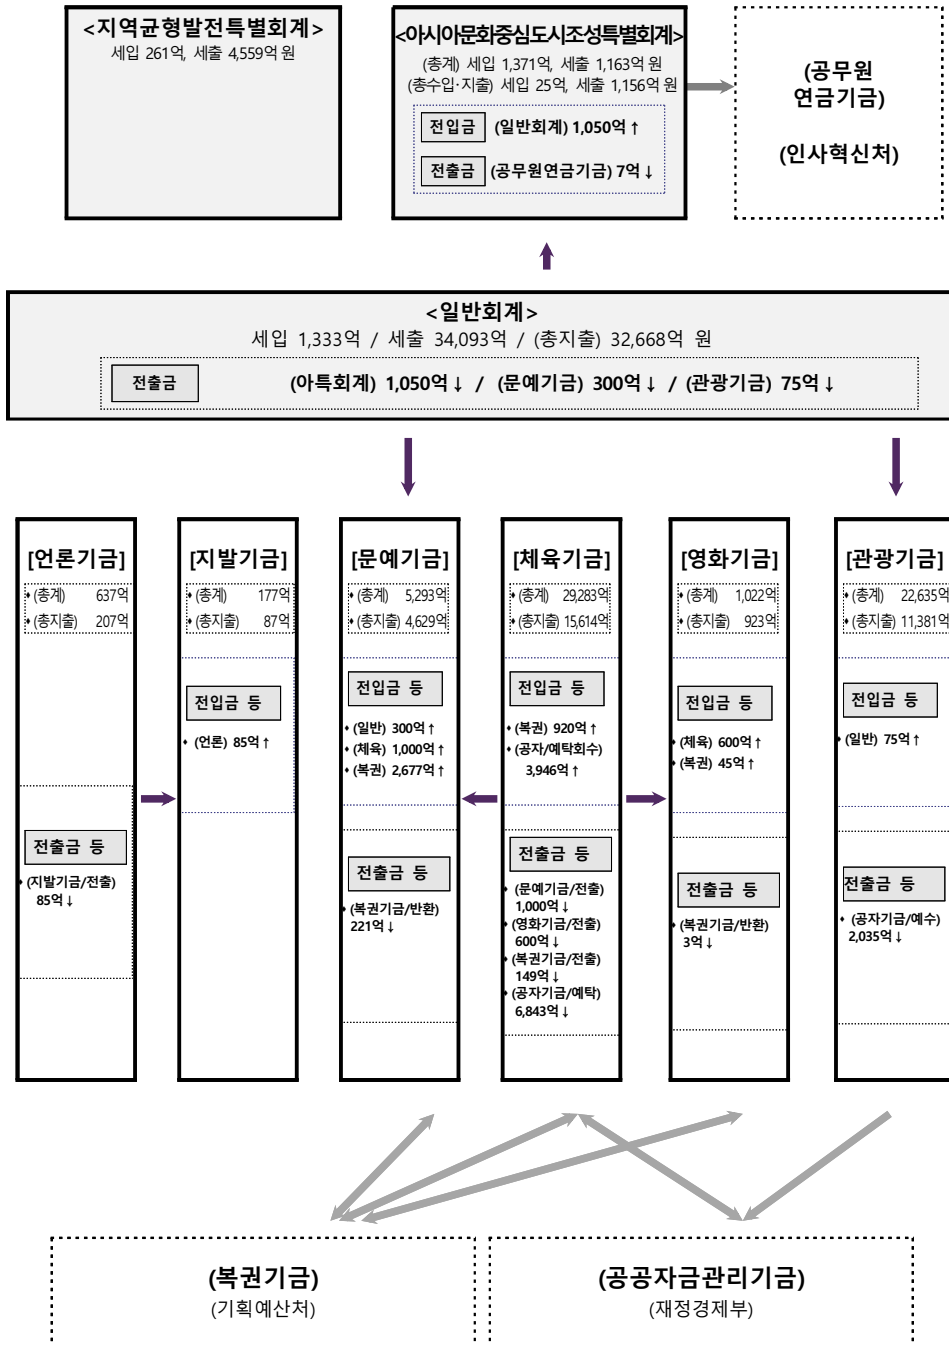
<지역균형발전특별회계>
세입 261억, 세출 4,559억 원

<아시아문화중심도시조성특별회계>
(총계) 세입 1,371억, 세출 1,163억 원
(총수입·지출) 세입 25억, 세출 1,156억 원
전입금 (일반회계) 1,050억 ↑
전출금 (공무원연금기금) 7억 ↓

(공무원 연금기금)
(인사혁신처)

<일반회계>
세입 1,333억 / 세출 34,093억 / (총지출) 32,668억 원
전출금 (아특회계) 1,050억 ↓ / (문예기금) 300억 ↓ / (관광기금) 75억 ↓

[언론기금]
(총계) 637억
(총지출) 207억
전출금 등
(지발기금/전출) 85억 ↓

[지발기금]
(총계) 177억
(총지출) 87억
전입금 등
(언론) 85억 ↑

[문예기금]
(총계) 5,293억
(총지출) 4,629억
전입금 등
(일반) 300억 ↑
(체육) 1,000억 ↑
(복권) 2,677억 ↑
전출금 등
(복권기금/반환) 221억 ↓

[체육기금]
(총계) 29,283억
(총지출) 15,614억
전입금 등
(복권) 920억 ↑
(공자/예탁회수) 3,946억 ↑
전출금 등
(문예기금/전출) 1,000억 ↓
(영화기금/전출) 600억 ↓
(복권기금/전출) 149억 ↓
(공자기금/예탁) 6,843억 ↓

[영화기금]
(총계) 1,022억
(총지출) 923억
전입금 등
(체육) 600억 ↑
(복권) 45억 ↑
전출금 등
(복권기금/반환) 3억 ↓

[관광기금]
(총계) 22,635억
(총지출) 11,381억
전입금 등
(일반) 75억 ↑
전출금 등
(공자기금/예수) 2,035억 ↓

(복권기금)
(기획예산처)

(공공자금관리기금)
(재정경제부)